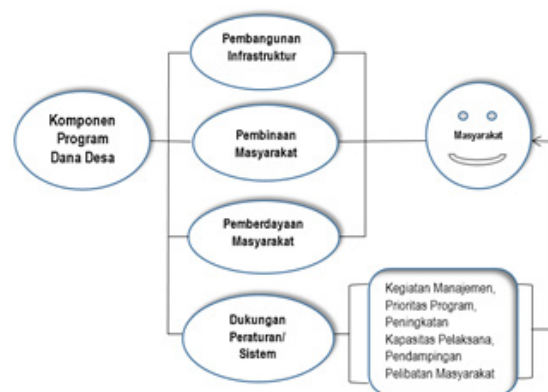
Pembangunan Infrastruktur

Komponen Program Dana Desa

Pembinaan Masyarakat

Masyarakat

Pemberdayaan Masyarakat

Dukungan Peraturan/ Sistem

Kegiatan Manajemen, Prioritas Program, Peningkatan Kapasitas Pelaksana, Pendampingan Pelibatan Masyarakat